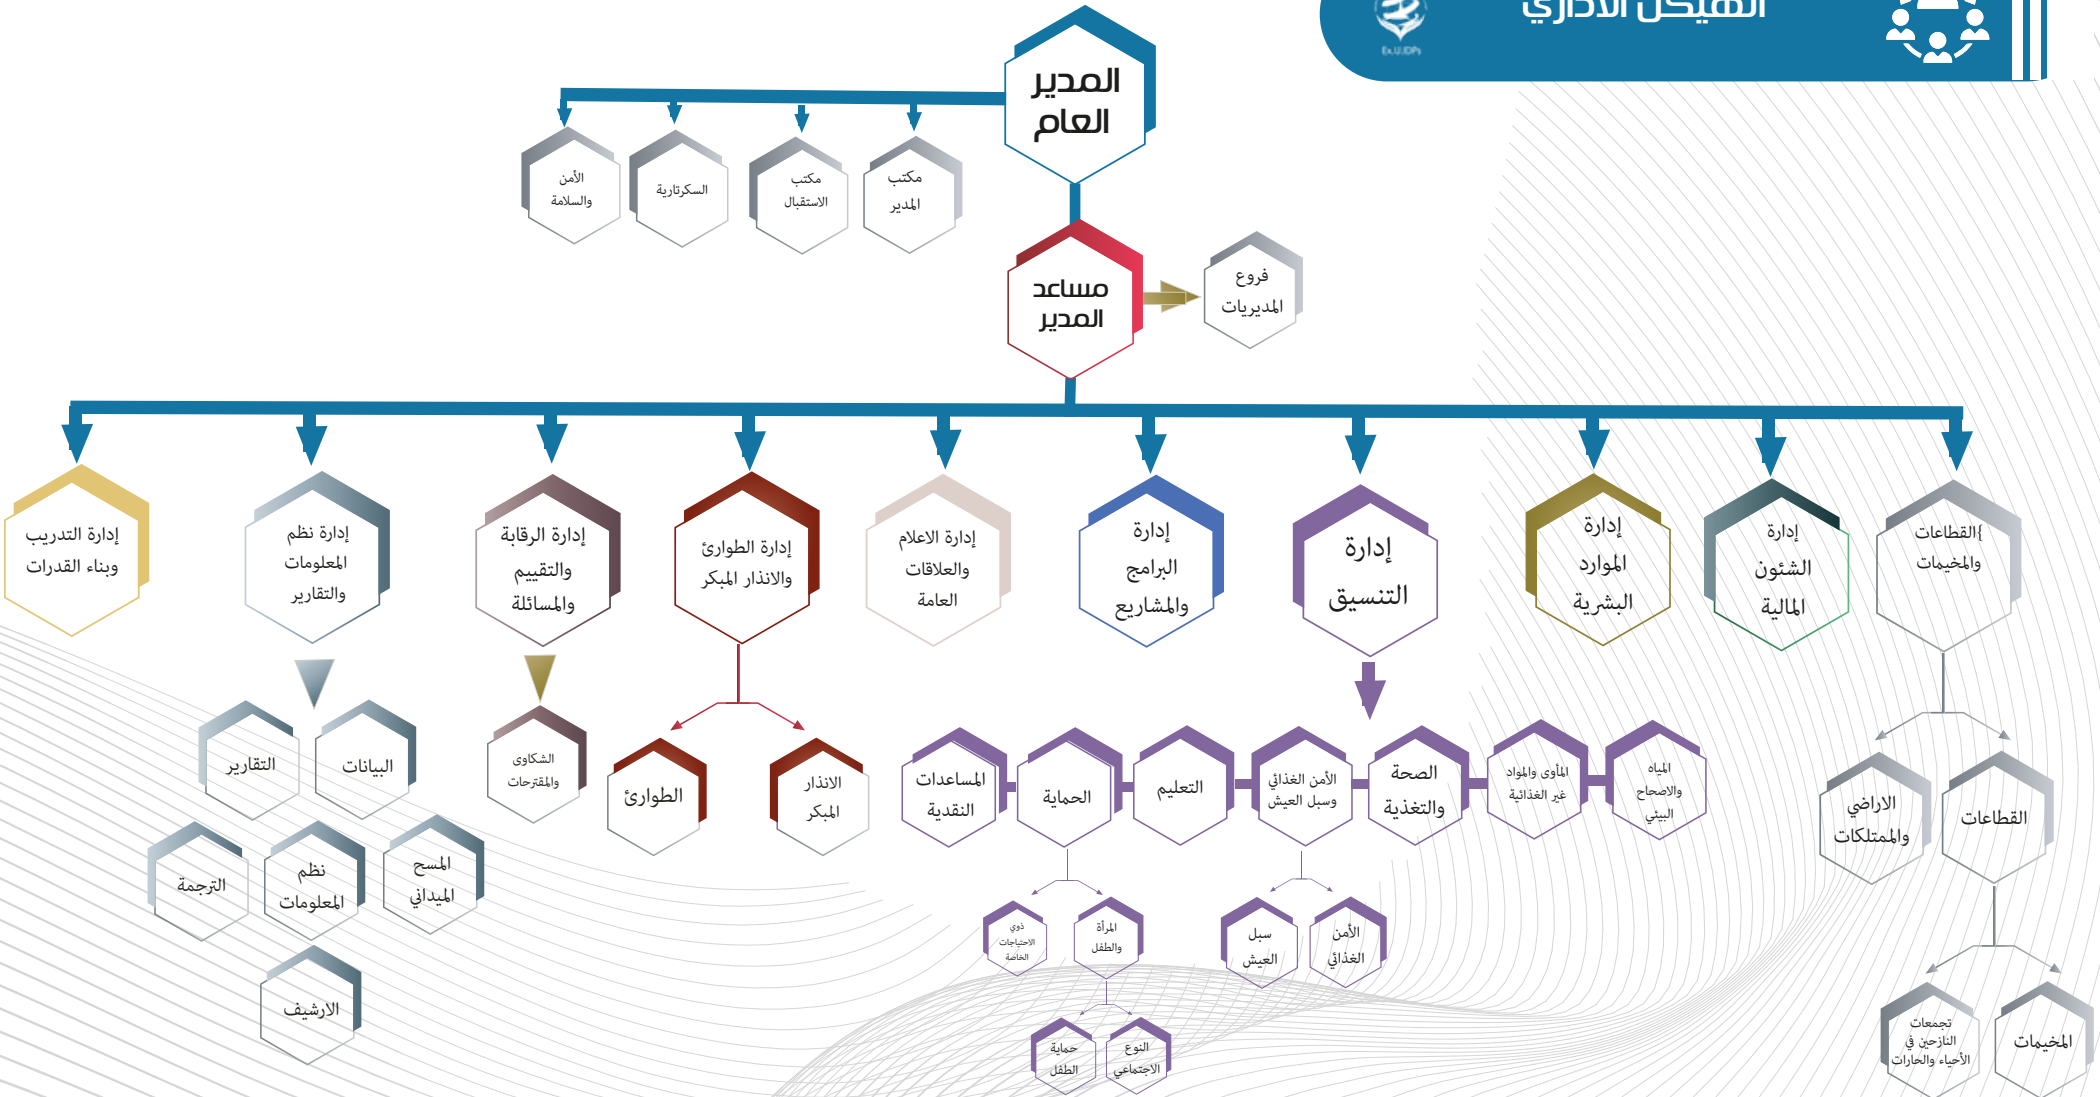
الهيكل الاداري

Ex.U.IDPs

المدير العام

مكتب المدير

مكتب الاستقبال

السكرتارية

الأمن والسلامة

مساعد المدير

فروع المديريات

القطاعات{ والمخيمات

إدارة الشئون المالية

إدارة الموارد البشرية

إدارة التنسيق

إدارة البرامج والمشاريع

إدارة الاعلام والعلاقات العامة

إدارة الطوارئ والانذار المبكر

إدارة الرقابة والتقييم والمسائلة

إدارة نظم المعلومات والتقارير

إدارة التدريب وبناء القدرات

البيانات

التقارير

المسح الميداني

نظم المعلومات

الترجمة

الأرشيف

الشكاوى والمقترحات

الطوارئ

الانذار المبكر

المياه والاصحاح البيئي

المأوى والمواد غير الغذائية

الصحة والتغذية

الأمن الغذائي وسبل العيش

التعليم

الحماية

المساعدات النقدية

ذوي الاحتياجات الخاصة

المرأة والطفل

حماية الطفل

النوع الاجتماعي

سبل العيش

الأمن الغذائي

الاراضي والمتلكات

القطاعات

تجمعات النازحين في الأحياء والحارات

المخيمات